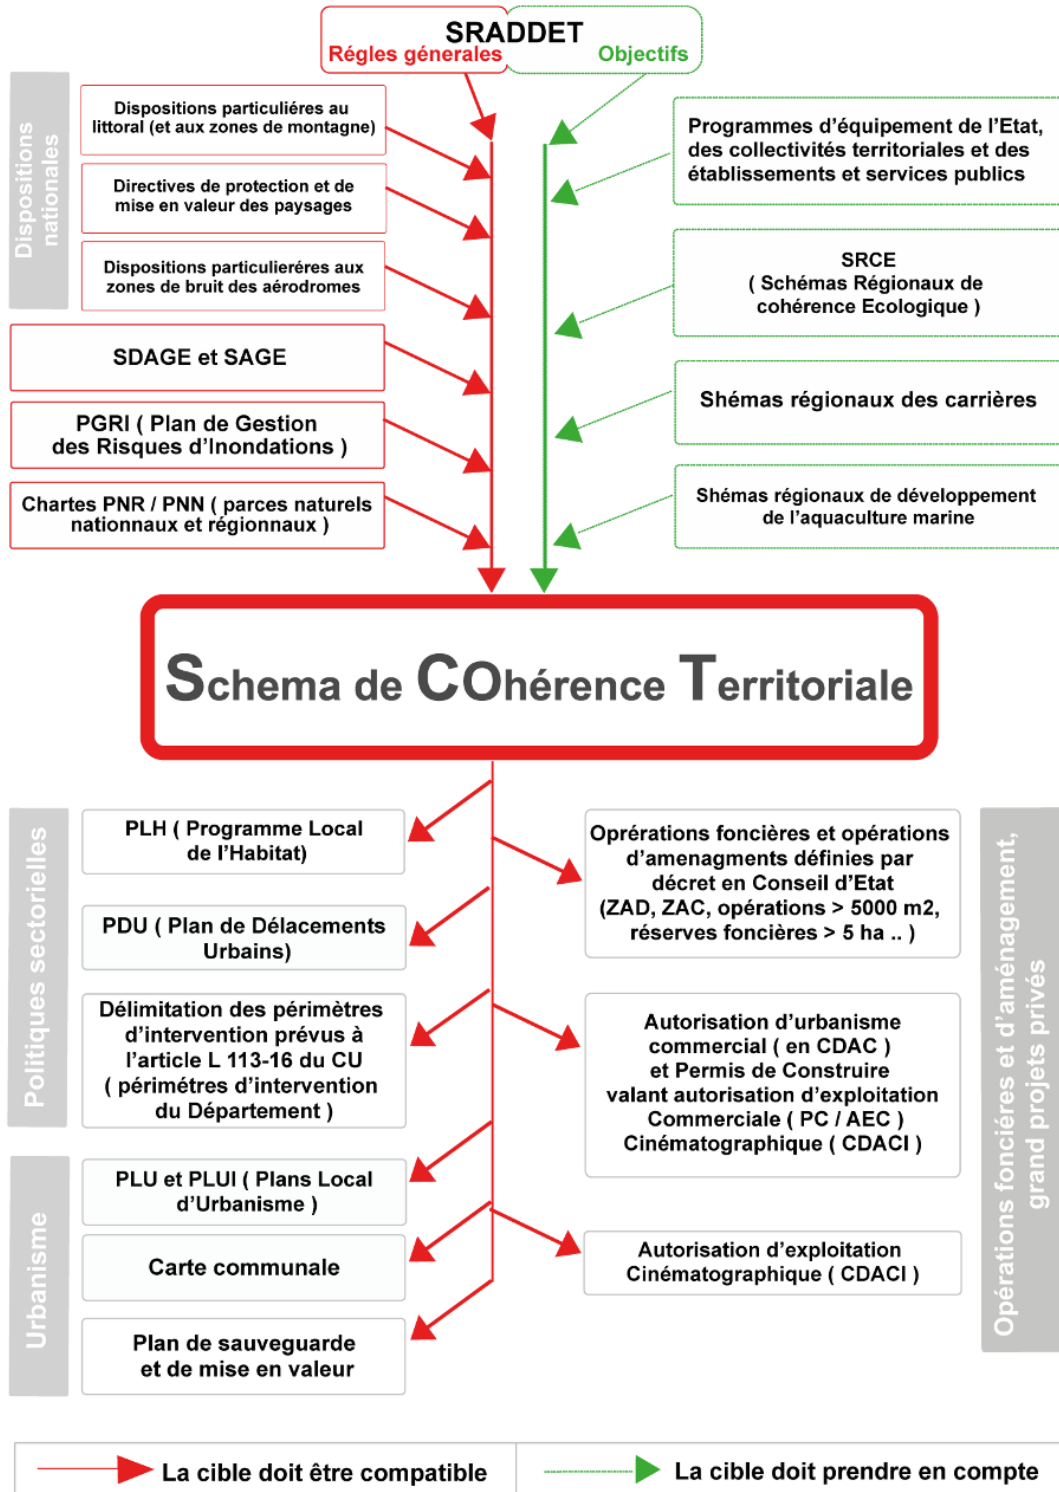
SRADDET
Régles génerales
Objectifs

Dispositions nationales

Dispositions particuliéres au littoral (et aux zones de montagne)

Directives de protection et de mise en valeur des paysages

Dispositions particulieréres aux zones de bruit des aérodromes

SDAGE et SAGE

PGRI ( Plan de Gestion des Risques d'Inondations )

Chartes PNR / PNN ( parces naturels nationnaux et régionnaux )

Programmes d'équipement de l'Etat, des collectivités territoriales et des établissements et services publics

SRCE ( Schémas Régionaux de cohérence Ecologique )

Shémas régionaux des carrières

Shémas régionaux de développement de l'aquaculture marine

Schema de COhérence Territoriale

Politiques sectorielles

PLH ( Programme Local de l'Habitat)

PDU ( Plan de Délacements Urbains)

Délimitation des périmètres d'intervention prévus à l'article L 113-16 du CU ( périmétres d'intervention du Département )

Urbanisme

PLU et PLUI ( Plans Local d'Urbanisme )

Carte communale

Plan de sauveguarde et de mise en valeur

Opérations foncières et opérations d'amenagments définies par décret en Conseil d'Etat (ZAD, ZAC, opérations > 5000 m2, réserves foncières > 5 ha .. )

Autorisation d'urbanisme commercial ( en CDAC ) et Permis de Construire valant autorisation d'exploitation Commerciale ( PC / AEC ) Cinématographique ( CDACI )

Autorisation d'exploitation Cinématographique ( CDACI )

Opérations foncières et d'aménagement, grand projets privés

La cible doit être compatible

La cible doit prendre en compte